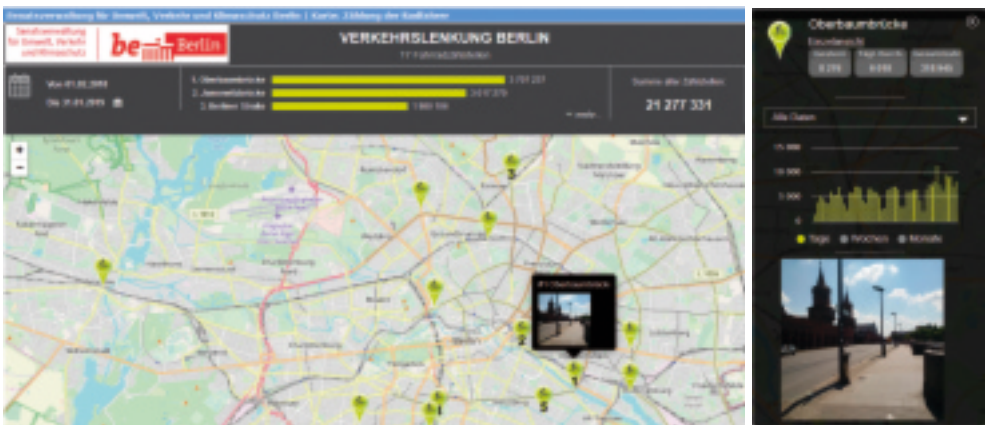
Senatsverwaltung für Umwelt, Verkehr und Klimaschutz Berlin | Karte: Zählung der Radfahrer

Senatsverwaltung für Umwelt, Verkehr und Klimaschutz

be Berlin

VERKEHRSLENKUNG BERLIN

17 Fahrradzählstellen

Von 01.01.2019

Bis 31.01.2019

1. Oberbaumbrücke 1 797 207

2. Jannowitzbrücke 1 6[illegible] 379

3. Berliner Straße 1 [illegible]

▾ mehr

Summe aller Zählstellen

21 277 331

+

−

3

2

1

4

5

#1 Oberbaumbrücke

Oberbaumbrücke

Einzelansicht

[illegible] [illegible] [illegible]

8 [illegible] 8 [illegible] 2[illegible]

Alle Daten

15 000

10 000

5 000

0

Tage Wochen Monate